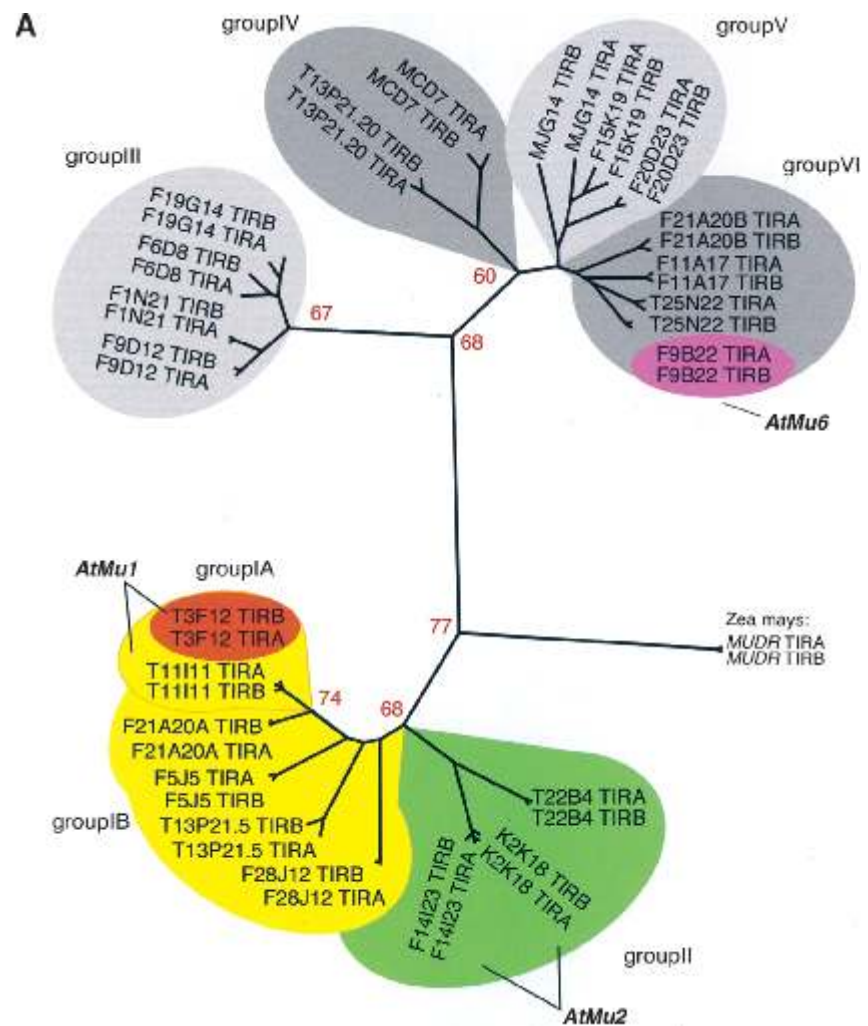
A

groupIV
MCD7 TIRA
MCD7 TIRB
T13P21.20 TIRB
T13P21.20 TIRA

groupV
MJG14 TIRB
MJG14 TIRA
F15K19 TIRA
F15K19 TIRB
F20D23 TIRA
F20D23 TIRB

groupIII
F19G14 TIRB
F19G14 TIRA
F6D8 TIRB
F6D8 TIRA
F1N21 TIRB
F1N21 TIRA
F9D12 TIRB
F9D12 TIRA

67

60

68

groupVI
F21A20B TIRA
F21A20B TIRB
F11A17 TIRA
F11A17 TIRB
T25N22 TIRA
T25N22 TIRB
F9B22 TIRA
F9B22 TIRB

AtMu6

AtMu1
groupIA
T3F12 TIRB
T3F12 TIRA
T11I11 TIRA
T11I11 TIRB

77

Zea mays:
MUDR TIRA
MUDR TIRB

74
68

F21A20A TIRB
F21A20A TIRA
F5J5 TIRA
F5J5 TIRB
groupIB
T13P21.5 TIRB
T13P21.5 TIRA
F28J12 TIRB
F28J12 TIRA

T22B4 TIRA
T22B4 TIRB
K2K18 TIRB
K2K18 TIRA
F14I23 TIRB
F14I23 TIRA

groupII

AtMu2